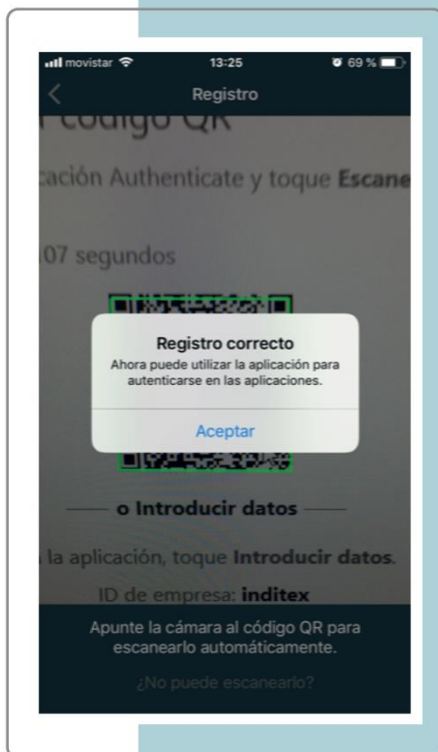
movistar 13:25 69 %

Registro

código QR

cación Authenticate y toque Escane

07 segundos

Registro correcto

Ahora puede utilizar la aplicación para autenticarse en las aplicaciones.

Aceptar

o Introducir datos

la aplicación, toque Introducir datos.

ID de empresa: inditex

Apunte la cámara al código QR para escanearlo automáticamente.

¿No puede escanearlo?